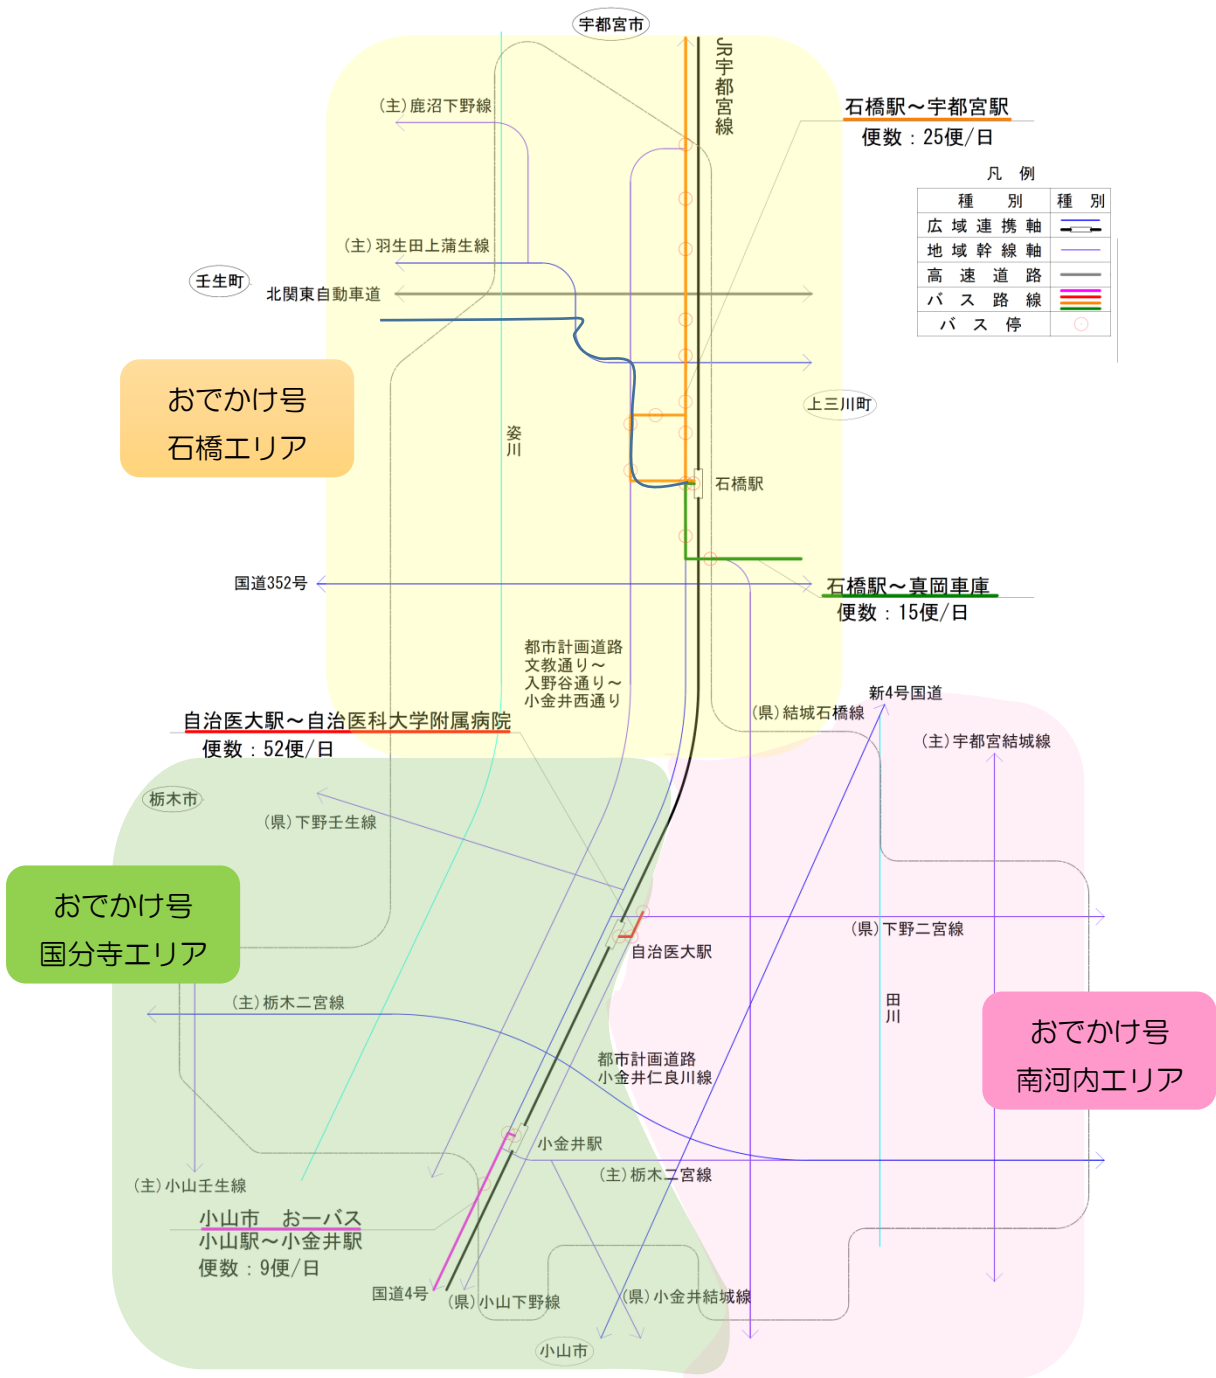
宇都宮市

JR宇都宮線

(主)鹿沼下野線

石橋駅～宇都宮駅
便数：25便/日

凡例

| 種別 | 種別 |
|---|---|
| 広域連携軸 | |
| 地域幹線軸 | |
| 高速道路 | |
| バス路線 | |
| バス停 | |

(主)羽生田上蒲生線

壬生町

北関東自動車道

おでかけ号
石橋エリア

上三川町

姿川

石橋駅

国道352号

石橋駅～真岡車庫
便数：15便/日

都市計画道路
文教通り～
入野谷通り～
小金井西通り

新4号国道

(県)結城石橋線

自治医大駅～自治医科大学附属病院
便数：52便/日

(主)宇都宮結城線

栃木市

(県)下野壬生線

おでかけ号
国分寺エリア

(県)下野二宮線

自治医大駅

田川

おでかけ号
南河内エリア

(主)栃木二宮線

都市計画道路
小金井仁良川線

小金井駅

(主)栃木二宮線

(主)小山壬生線

小山市　おーバス
小山駅～小金井駅
便数：9便/日

国道4号

(県)小山下野線

(県)小金井結城線

小山市